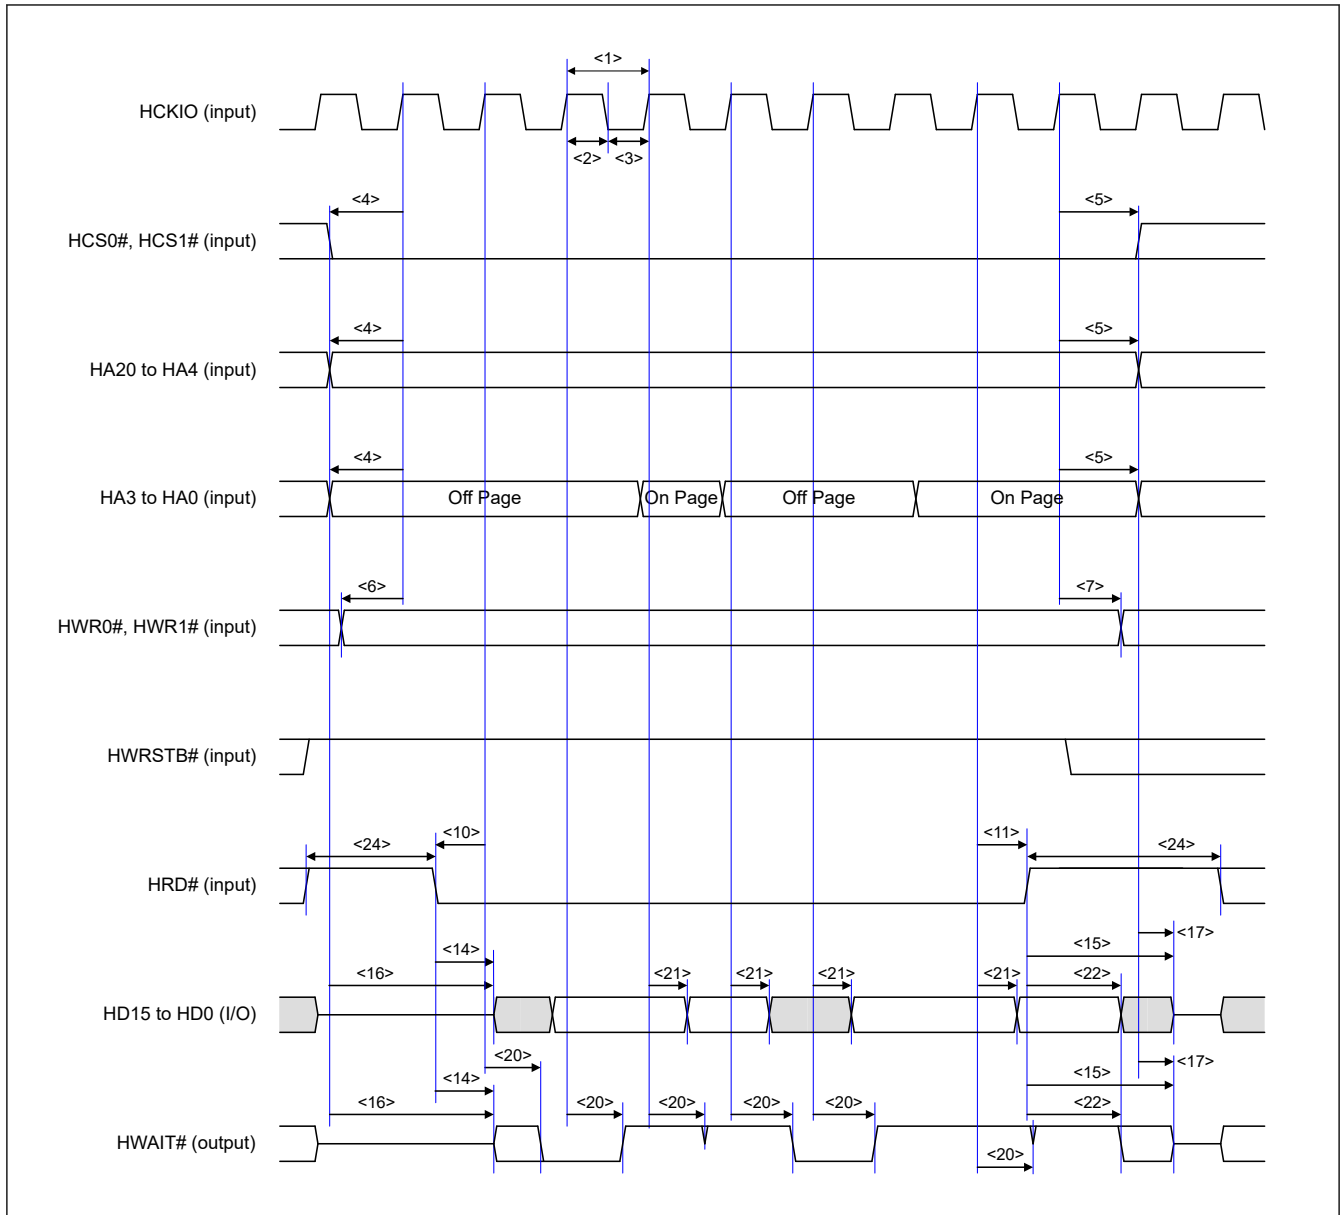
<1>

HCKIO (input)

<2> <3>

<4> <5>

HCS0#, HCS1# (input)

<4> <5>

HA20 to HA4 (input)

<4> <5>

HA3 to HA0 (input)

Off Page On Page Off Page On Page

<6> <7>

HWR0#, HWR1# (input)

HWRSTB# (input)

<24> <10> <11> <24>

HRD# (input)

<17>

<14> <15>

<16> <21> <21> <21> <21> <22>

HD15 to HD0 (I/O)

<20> <17>

<14> <15>

<16> <20> <20> <20> <20> <22>

HWAIT# (output)

<20>